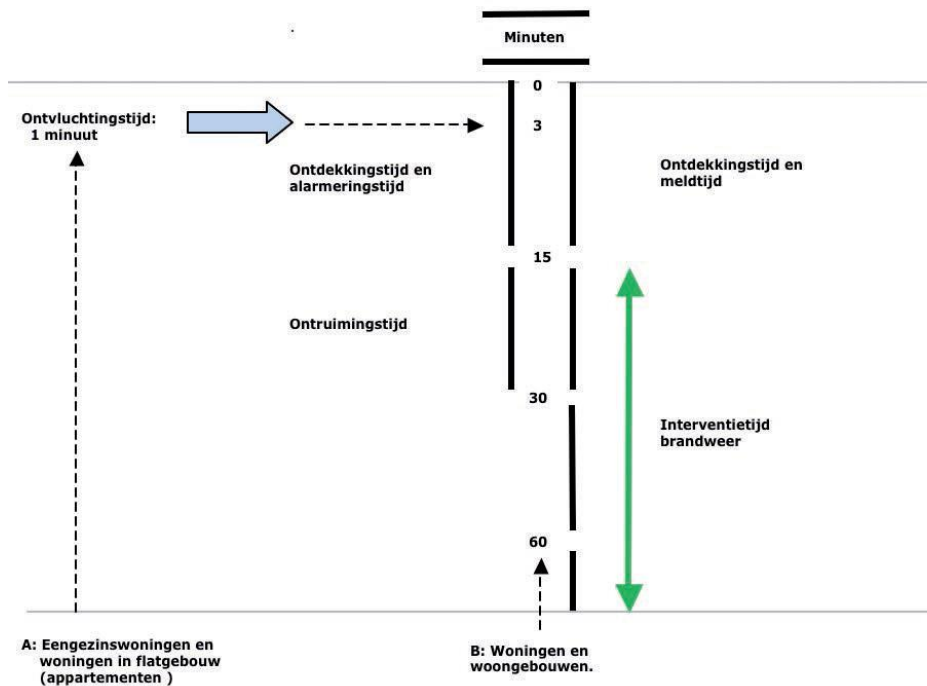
Minuten

0

Ontvluchtingstijd:
1 minuut

3

Ontdekkingstijd en alarmeringstijd

Ontdekkingstijd en meldtijd

15

Ontruimingstijd

30

Interventietijd brandweer

60

A: Eengezinswoningen en woningen in flatgebouw (appartementen )

B: Woningen en woongebouwen.